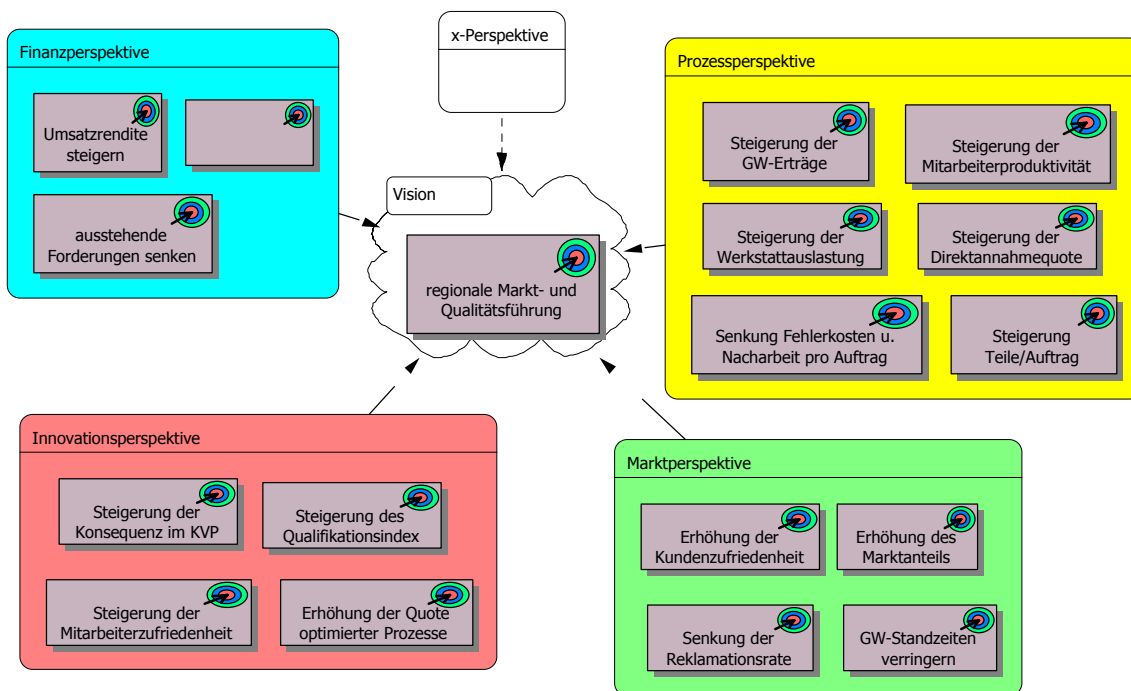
x-Perspektive

Finanzperspektive

Umsatzrendite steigern

ausstehende Forderungen senken

Vision

regionale Markt- und Qualitätsführung

Prozessperspektive

Steigerung der GW-Erträge

Steigerung der Mitarbeiterproduktivität

Steigerung der Werkstattauslastung

Steigerung der Direktannahmequote

Senkung Fehlerkosten u. Nacharbeit pro Auftrag

Steigerung Teile/Auftrag

Innovationsperspektive

Steigerung der Konsequenz im KVP

Steigerung des Qualifikationsindex

Steigerung der Mitarbeiterzufriedenheit

Erhöhung der Quote optimierter Prozesse

Marktperspektive

Erhöhung der Kundenzufriedenheit

Erhöhung des Marktanteils

Senkung der Reklamationsrate

GW-Standzeiten verringern